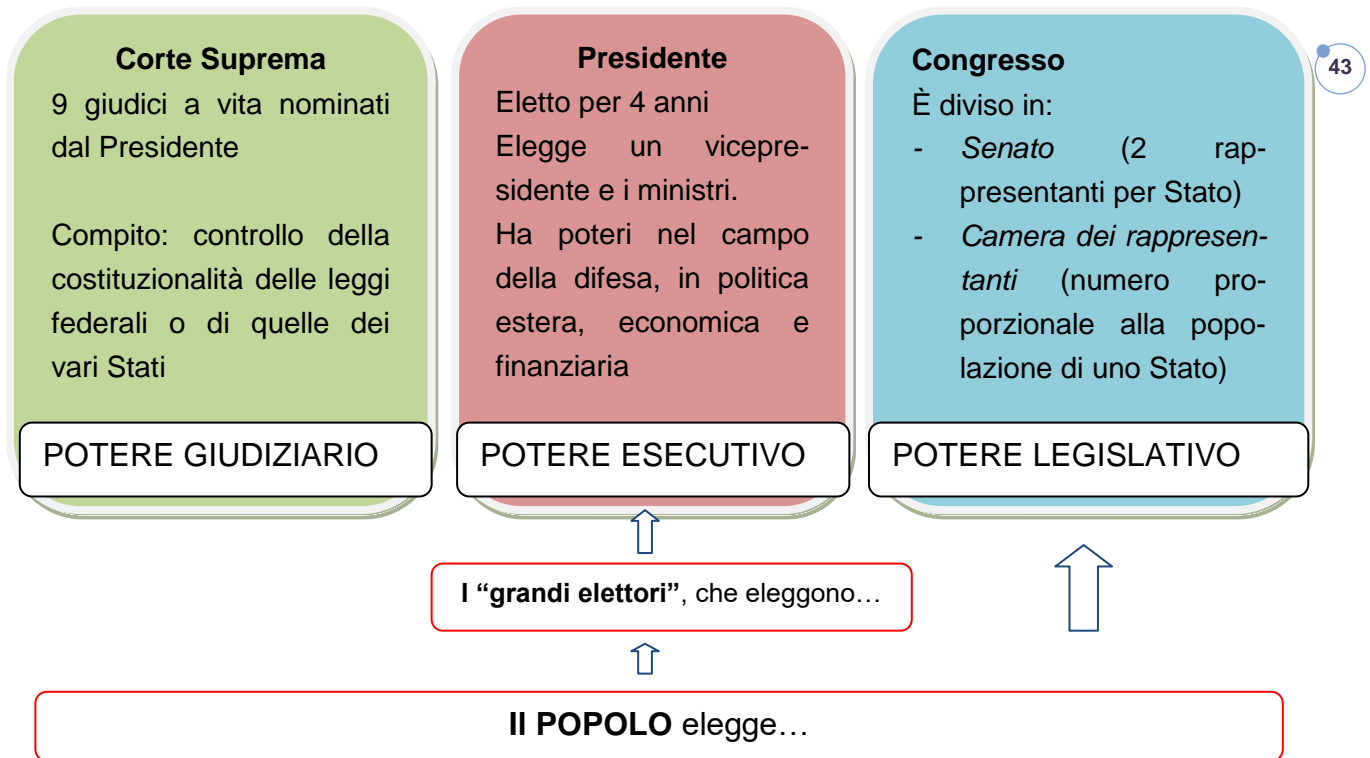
43

**Corte Suprema**
9 giudici a vita nominati dal Presidente

Compito: controllo della costituzionalità delle leggi federali o di quelle dei vari Stati

POTERE GIUDIZIARIO

**Presidente**
Eletto per 4 anni
Elegge un vicepresidente e i ministri.
Ha poteri nel campo della difesa, in politica estera, economica e finanziaria

POTERE ESECUTIVO

**Congresso**
È diviso in:
- *Senato* (2 rappresentanti per Stato)
- *Camera dei rappresentanti* (numero proporzionale alla popolazione di uno Stato)

POTERE LEGISLATIVO

**I "grandi elettori"**, che eleggono…

**Il POPOLO** elegge…